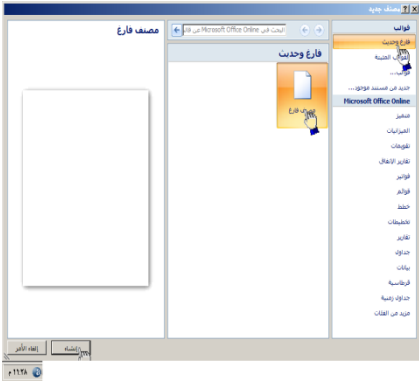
مصنف جديد
قوالب
فارغ وحديث
القوالب المثبتة
قوالبي...
جديد من مصنف موجود...
Microsoft Office Online
مميز
الميزانيات
تقويمات
تقارير الإنفاق
فواتير
قوائم
خطط
تخطيطات
تقارير
جداول
بيانات
قرطاسية
جداول زمنية
مزيد من الفئات
البحث في Microsoft Office Online عن قالب
فارغ وحديث
مصنف فارغ
مصنف فارغ
إنشاء
إلغاء الأمر
١١٢٨ م